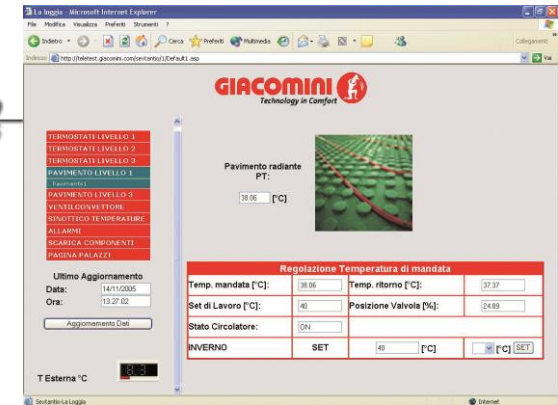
La loggia - Microsoft Internet Explorer

File Modifica Visualizza Preferiti Strumenti ?

Indietro Cerca Preferiti Multimedia

Collegamenti

Indirizzo http://teletest.giacomini.com/sextantio/1/Default1.asp

Vai

GIACOMINI
Technology in Comfort

TERMOSTATI LIVELLO 1
TERMOSTATI LIVELLO 2
TERMOSTATI LIVELLO 3
PAVIMENTO LIVELLO 1
Pavimento1
PAVIMENTO LIVELLO 3
VENTILCONVETTORE
SINOTTICO TEMPERATURE
ALLARMI
SCARICA COMPONENTI
PAGINA PALAZZI

Ultimo Aggiornamento
Data: 14/11/2005
Ora: 13.27.02

Aggiornamento Dati

T Esterna °C

Pavimento radiante
PT:

38.06 [°C]

| Regolazione Temperatura di mandata | | | |
|---|---|---|---|
| Temp. mandata [°C]: | 38.06 | Temp. ritorno [°C]: | 37.37 |
| Set di Lavoro [°C]: | 40 | Posizione Valvola [%]: | 24.89 |
| Stato Circolatore: | ON | | |
| INVERNO | SET | 40 [°C] | [°C] SET |

Sextantio-La Loggia

Internet